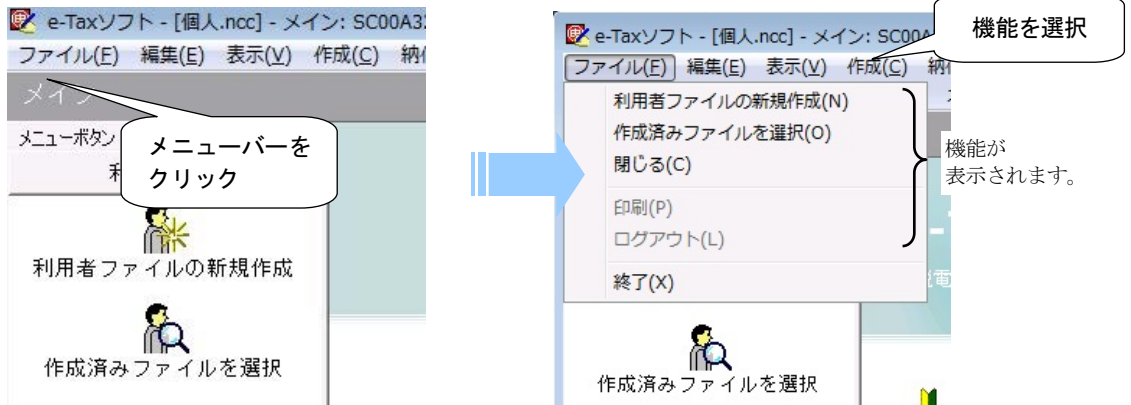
e-Taxソフト - [個人.ncc] - メイン: SC00A3
ファイル(F) 編集(E) 表示(V) 作成(C) 納
メイン
メニューボタン
利
メニューバーをクリック
利用者ファイルの新規作成
作成済みファイルを選択

e-Taxソフト - [個人.ncc] - メイン: SC00A
機能を選択
ファイル(F) 編集(E) 表示(V) 作成(C) 納
利用者ファイルの新規作成(N)
作成済みファイルを選択(O)
閉じる(C)
印刷(P)
ログアウト(L)
終了(X)
機能が
表示されます。
作成済みファイルを選択